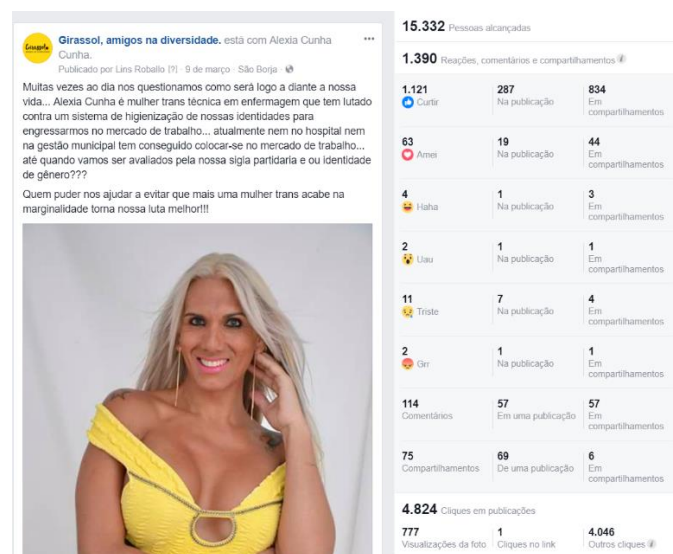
Girassol, amigos na diversidade. está com Alexia Cunha Cunha.
Publicado por Lins Roballo [?] · 9 de março · São Borja ·

Muitas vezes ao dia nos questionamos como será logo a diante a nossa vida... Alexia Cunha é mulher trans técnica em enfermagem que tem lutado contra um sistema de higienização de nossas identidades para engressarmos no mercado de trabalho... atualmente nem no hospital nem na gestão municipal tem conseguido colocar-se no mercado de trabalho... até quando vamos ser avaliados pela nossa sigla partidaria e ou identidade de gênero???

Quem puder nos ajudar a evitar que mais uma mulher trans acabe na marginalidade torna nossa luta melhor!!!

15.332 Pessoas alcançadas

1.390 Reações, comentários e compartilhamentos

| | | |
|---|---|---|
| 1.121 Curtir | 287 Na publicação | 834 Em compartilhamentos |
| 63 Amei | 19 Na publicação | 44 Em compartilhamentos |
| 4 Haha | 1 Na publicação | 3 Em compartilhamentos |
| 2 Uau | 1 Na publicação | 1 Em compartilhamentos |
| 11 Triste | 7 Na publicação | 4 Em compartilhamentos |
| 2 Grr | 1 Na publicação | 1 Em compartilhamentos |
| 114 Comentários | 57 Em uma publicação | 57 Em compartilhamentos |
| 75 Compartilhamentos | 69 De uma publicação | 6 Em compartilhamentos |

4.824 Cliques em publicações

| | | |
|---|---|---|
| 777 Visualizações da foto | 1 Cliques no link | 4.046 Outros cliques |